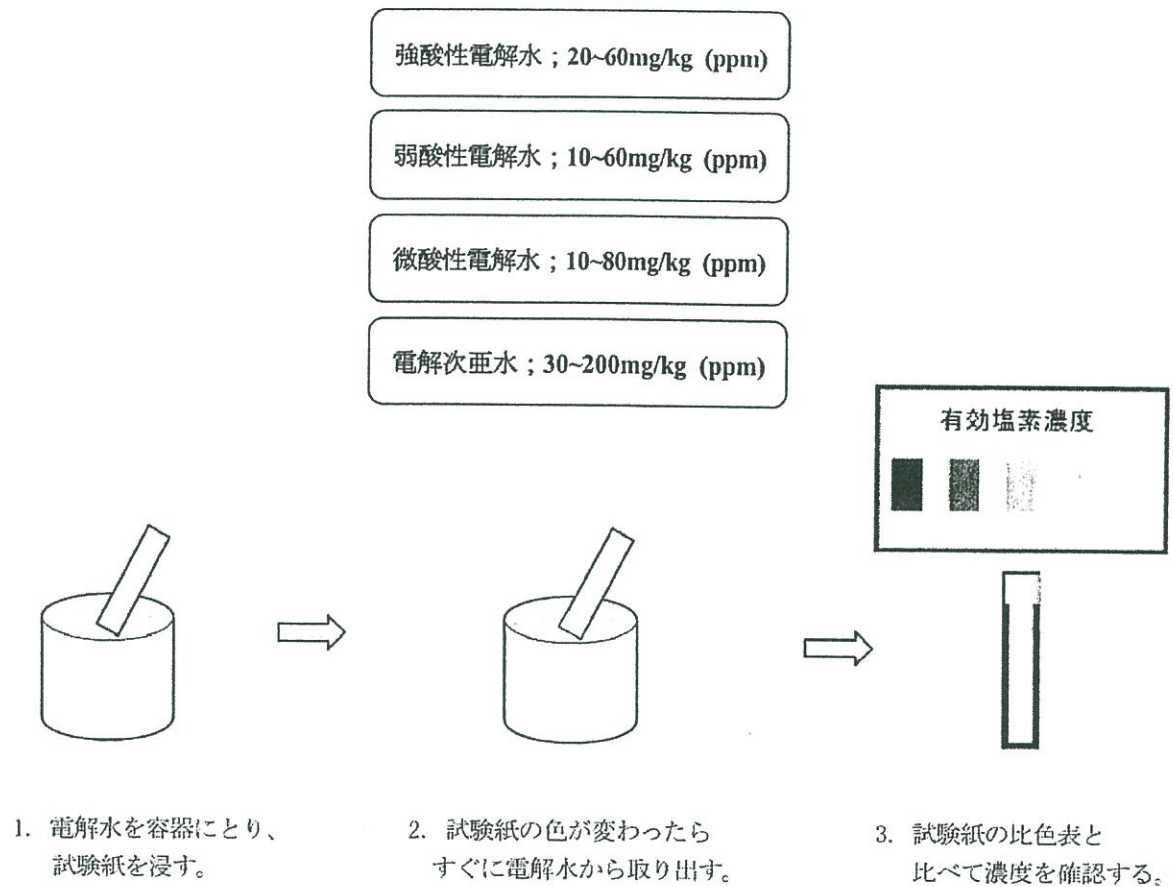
強酸性電解水；20~60mg/kg (ppm)

弱酸性電解水；10~60mg/kg (ppm)

微酸性電解水；10~80mg/kg (ppm)

電解次亜水；30~200mg/kg (ppm)

有効塩素濃度

1. 電解水を容器にとり、試験紙を浸す。

2. 試験紙の色が変わったらすぐに電解水から取り出す。

3. 試験紙の比色表と比べて濃度を確認する。